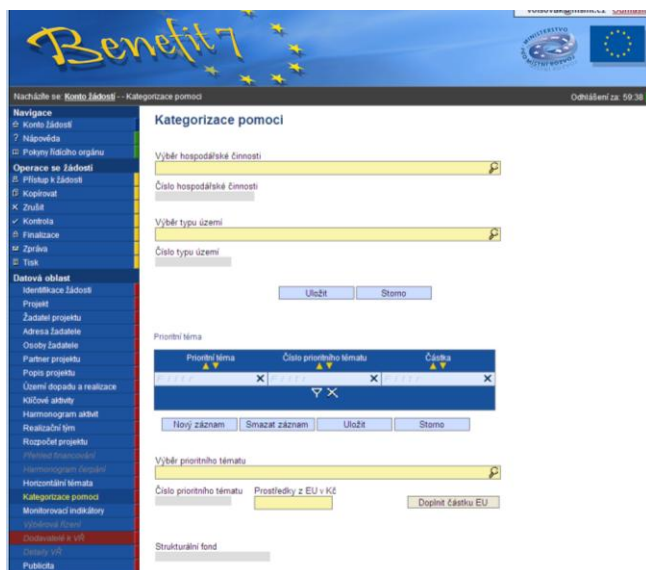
Benefit7

Nacházíte se: Konto žádosti - - Kategorizace pomoci

Odhlášení za: 59:38

Navigace
Konto žádostí
Nápověda
Pokyny řídícího orgánu

Operace se žádostí
Přístup k žádosti
Kopírovat
Zrušit
Kontrola
Finalizace
Zpráva
Tisk

Datová oblast
Identifikace žádosti
Projekt
Žadatel projektu
Adresa žadatele
Osoby žadatele
Partner projektu
Popis projektu
Území dopadu a realizace
Klíčové aktivity
Harmonogram aktivit
Realizační tým
Rozpočet projektu
Přehled financování
Harmonogram čerpání
Horizontální témata
Kategorizace pomoci
Monitorovací indikátory
Výběrová řízení
Dodavatelé k VŘ
Detaily VŘ
Publicita

Kategorizace pomoci

Výběr hospodářské činnosti

Číslo hospodářské činnosti

Výběr typu území

Číslo typu území

Uložit Storno

Prioritní téma

| Prioritní téma | Číslo prioritního tématu | Částka |
|---|---|---|

Nový záznam Smazat záznam Uložit Storno

Výběr prioritního tématu

Číslo prioritního tématu Prostředky z EU v Kč

Doplnit částku EU

Strukturální fond